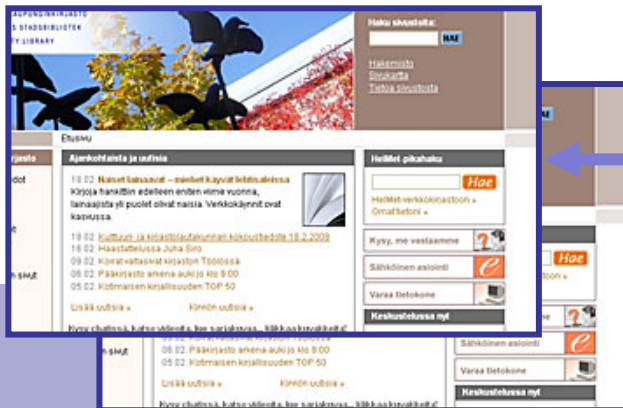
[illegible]KAUPUNGINKIRJASTO
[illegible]S STADSBIBLIOTEK
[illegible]Y LIBRARY

Haku sivustolta:
HAE
Hakemisto
Sivukartta
Tietoa sivustosta

Etusivu

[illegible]irjasto
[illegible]dot
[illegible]t
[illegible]n sivut

Ajankohtaista ja uutisia

19.02. Naiset lainaavat – miehet käyvät lehtisaleissa
Kirjoja hankittiin edelleen eniten viime vuonna, lainaajista yli puolet olivat naisia. Verkkokäynnit ovat kasvussa.

18.02. Kulttuuri- ja kirjastolautakunnan kokoustiedote 18.2.2008
18.02. Haastattelussa Juha Siro
09.02. Koratvattavat kirjastot Töölössä
08.02. Pääkirjasto arkena auki jo 9:00
05.02. Kotimaisen kirjallisuuden TOP 50

Lisää uutisia »
Kirrolin uutisia »

Kysy chatissä, katso videoita, lue sarjakuvaa... Väkkää kuvakkeita!

HelMet-pikahaku
Hae
HelMet-verkkokirjastoon »
Omat tietoni »

Kysy, me vastaamme
Sähköinen asiointi
Varaa tietokone
Keskustelussa nyt

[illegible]n sivut
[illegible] Koratvattavat kirjastot Töölössä
08.02. Pääkirjasto arkena auki jo 9:00
05.02. Kotimaisen kirjallisuuden TOP 50
Lisää uutisia »
Kirrolin uutisia »
Kysy chatissä, katso videoita, lue sarjakuvaa... Väkkää kuvakkeita!

Hae
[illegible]toon »
Sähköinen asiointi
Varaa tietokone
Keskustelussa nyt